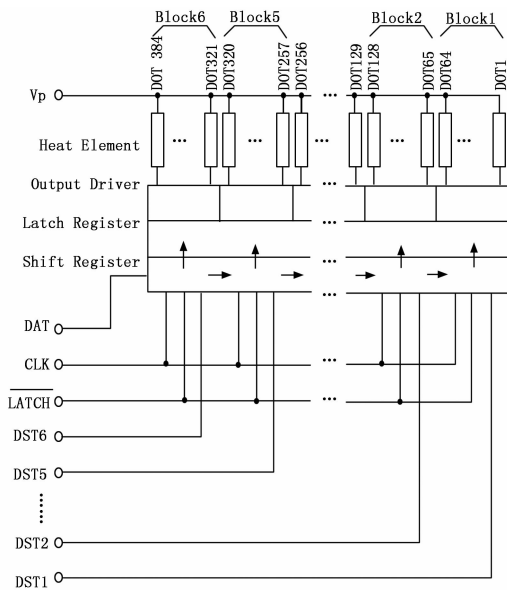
Block6 Block5 Block2 Block1

DOT 384 DOT321 DOT320 DOT257 DOT256 DOT129 DOT128 DOT65 DOT64 DOT1

Vp

Heat Element

Output Driver

Latch Register

Shift Register

DAT

CLK

$\overline{\text{LATCH}}$

DST6

DST5

DST2

DST1